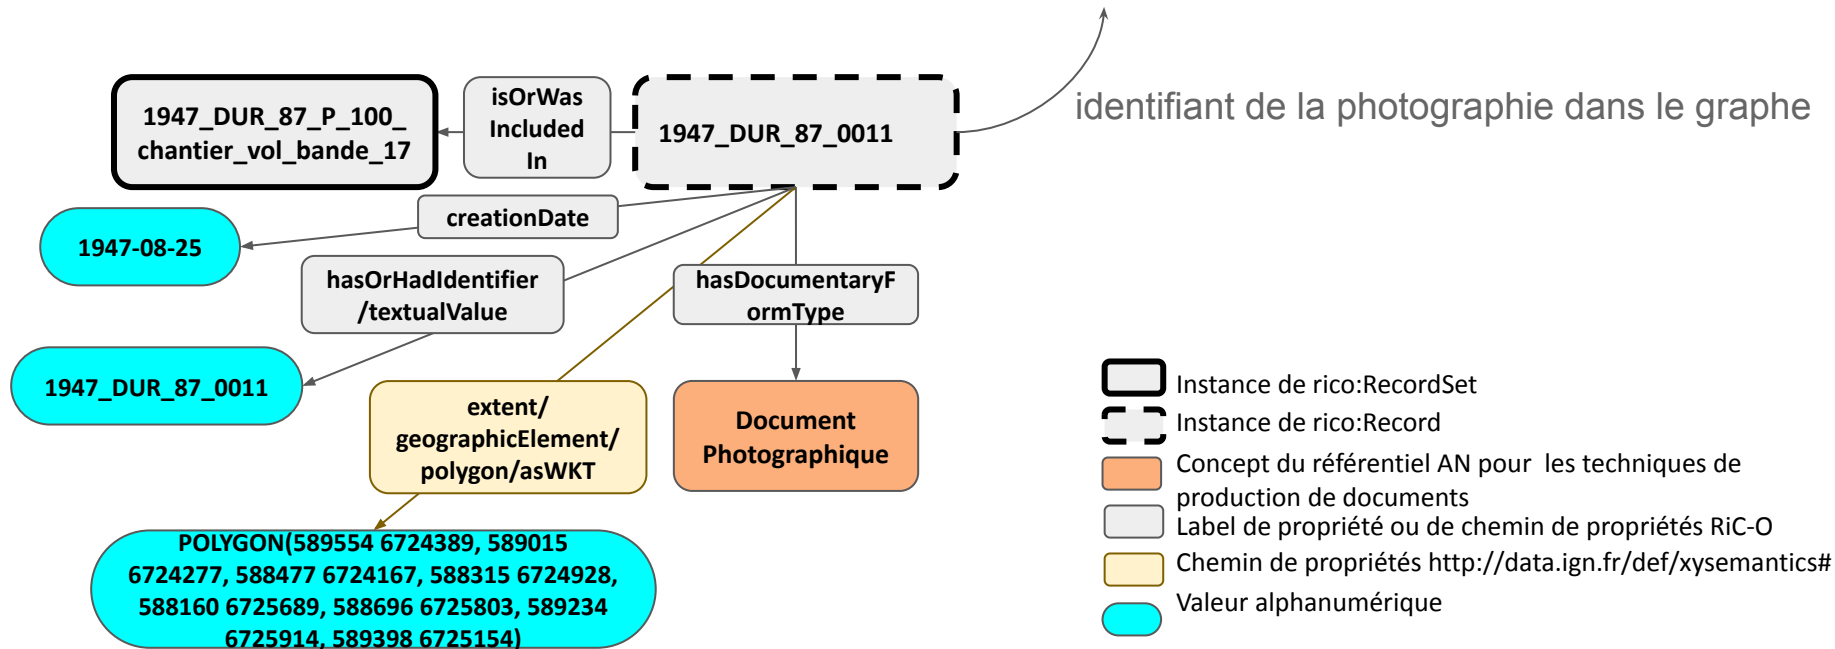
identifiant de la photographie dans le graphe

1947_DUR_87_P_100_ chantier_vol_bande_17

isOrWas Included In

1947_DUR_87_0011

creationDate

1947-08-25

hasOrHadIdentifier /textualValue

hasDocumentaryF ormType

1947_DUR_87_0011

extent/ geographicElement/ polygon/asWKT

Document Photographique

POLYGON(589554 6724389, 589015 6724277, 588477 6724167, 588315 6724928, 588160 6725689, 588696 6725803, 589234 6725914, 589398 6725154)

Instance de rico:RecordSet

Instance de rico:Record

Concept du référentiel AN pour les techniques de production de documents

Label de propriété ou de chemin de propriétés RiC-O

Chemin de propriétés http://data.ign.fr/def/xysemantics#

Valeur alphanumérique